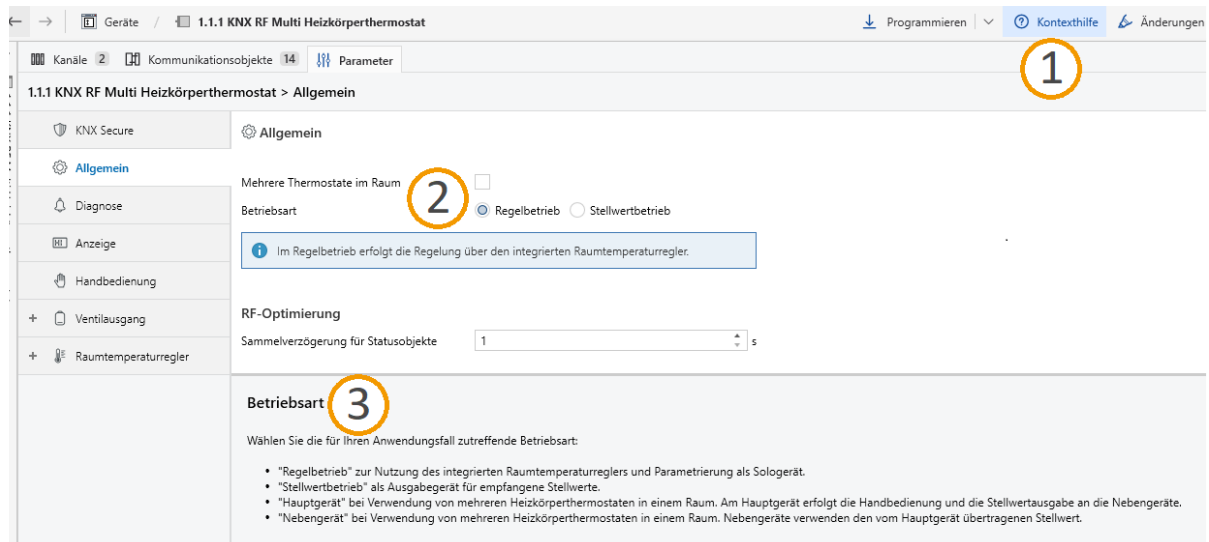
← → Geräte / 1.1.1 KNX RF Multi Heizkörperthermostat

Programmieren | ∨ Kontexthilfe Änderungen

Kanäle 2 Kommunikationsobjekte 14 Parameter

1

1.1.1 KNX RF Multi Heizkörperthermostat > Allgemein

KNX Secure

Allgemein

Diagnose

Anzeige

Handbedienung

+ Ventilausgang

+ Raumtemperaturregler

Allgemein

Mehrere Thermostate im Raum

2

Betriebsart

Regelbetrieb Stellwertbetrieb

Im Regelbetrieb erfolgt die Regelung über den integrierten Raumtemperaturregler.

RF-Optimierung

Sammelverzögerung für Statusobjekte 1 s

Betriebsart

3

Wählen Sie die für Ihren Anwendungsfall zutreffende Betriebsart:

- "Regelbetrieb" zur Nutzung des integrierten Raumtemperaturreglers und Parametrierung als Sologerät.
- "Stellwertbetrieb" als Ausgabegerät für empfangene Stellwerte.
- "Hauptgerät" bei Verwendung von mehreren Heizkörperthermostaten in einem Raum. Am Hauptgerät erfolgt die Handbedienung und die Stellwertausgabe an die Nebengeräte.
- "Nebengerät" bei Verwendung von mehreren Heizkörperthermostaten in einem Raum. Nebengeräte verwenden den vom Hauptgerät übertragenen Stellwert.